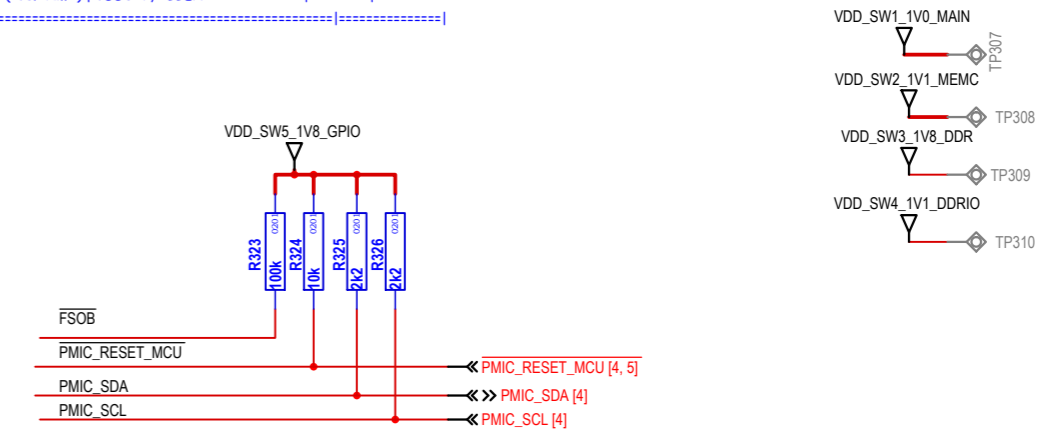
=================================================|===============|

VDD_SW1_1V0_MAIN
TP307
VDD_SW2_1V1_MEMC
TP308
VDD_SW3_1V8_DDR
TP309
VDD_SW4_1V1_DDRIO
TP310

VDD_SW5_1V8_GPIO

R323 100k 0201
R324 10k 0201
R325 2k2 0201
R326 2k2 0201

$\overline{\text{FSOB}}$
$\overline{\text{PMIC\_RESET\_MCU}}$
PMIC_SDA
PMIC_SCL

$\overline{\text{PMIC\_RESET\_MCU}}$ [4, 5]
PMIC_SDA [4]
PMIC_SCL [4]